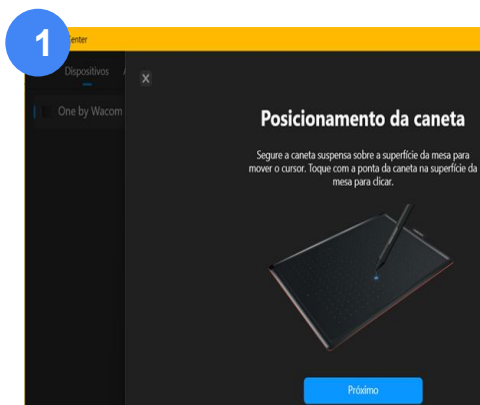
1

Center

Dispositivos

One by Wacom

X

Posicionamento da caneta

Segure a caneta suspensa sobre a superfície da mesa para mover o cursor. Toque com a ponta da caneta na superfície da mesa para clicar.

Próximo